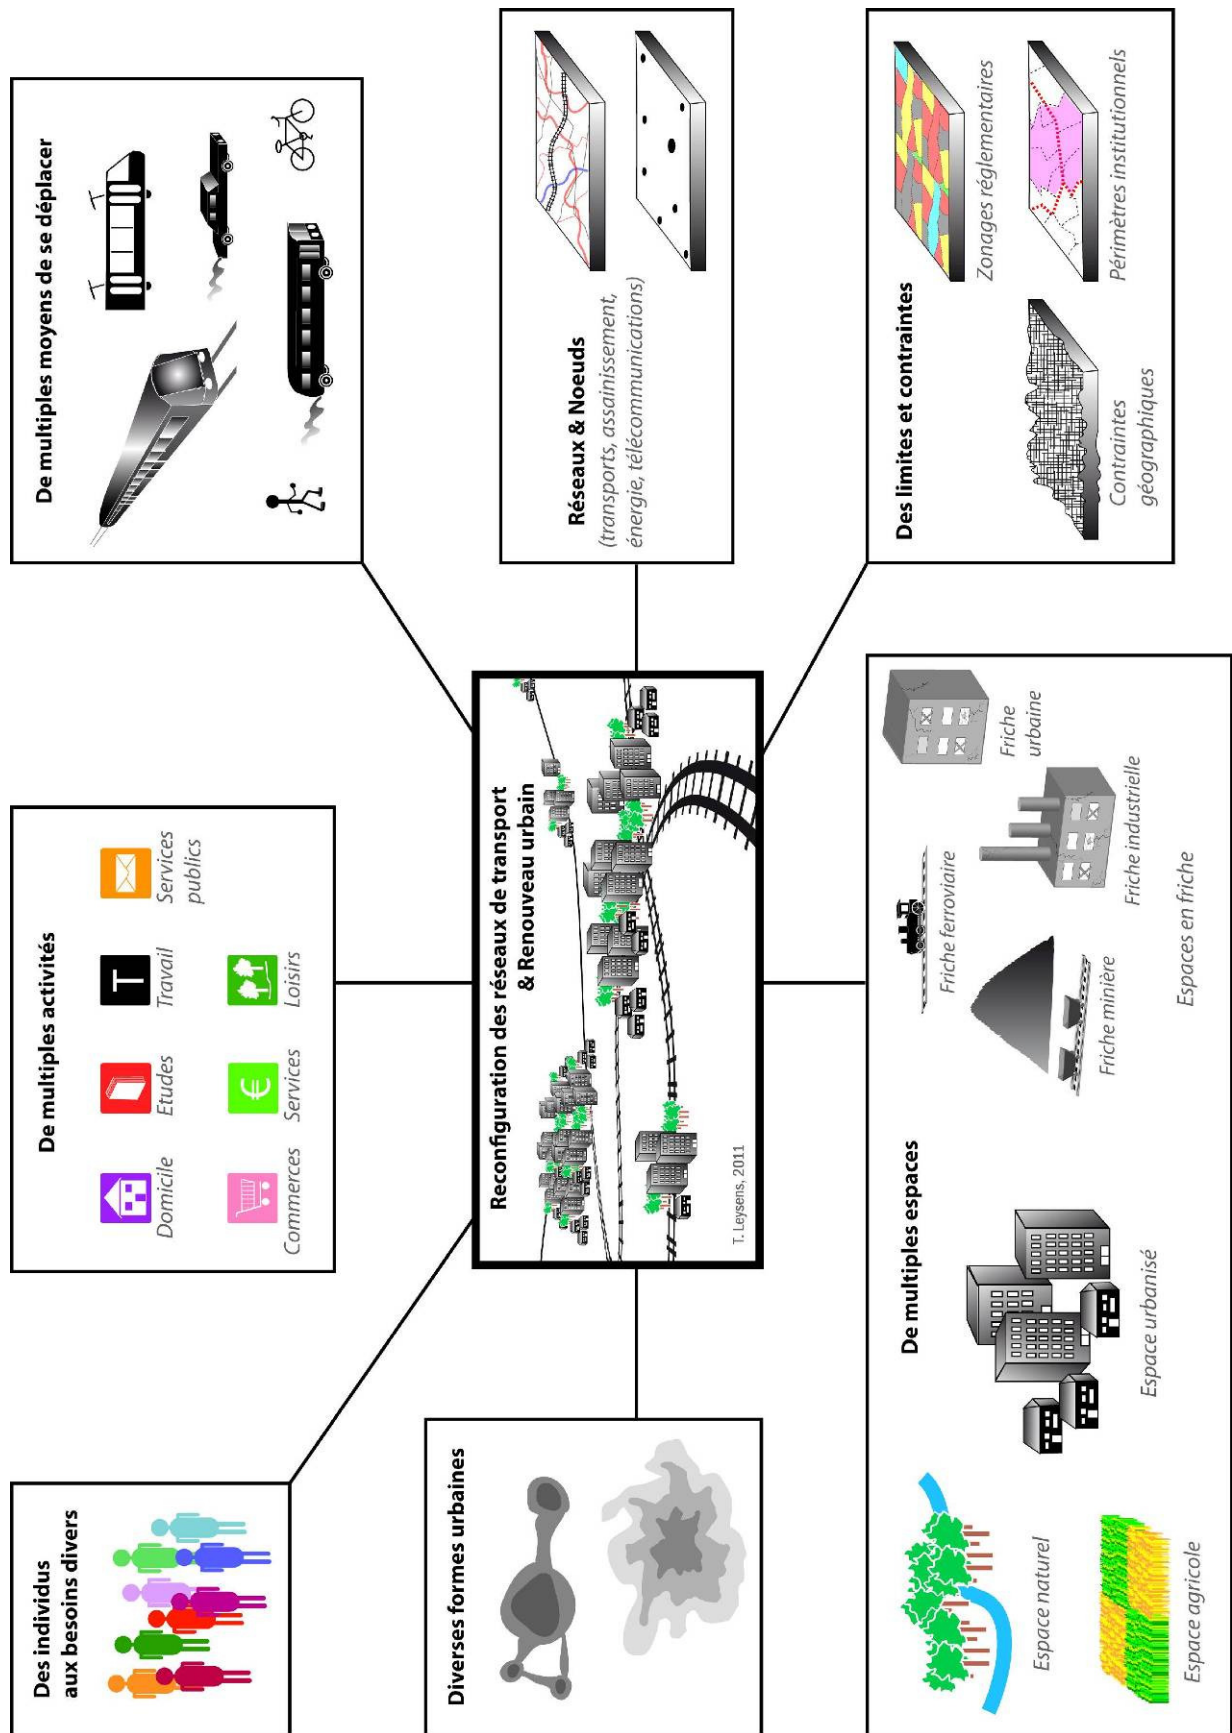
Reconfiguration des réseaux de transport & Renouveau urbain

T. Leysens, 2011

De multiples moyens de se déplacer

Réseaux & Noeuds
(transports, assainissement, énergie, télécommunications)

Des limites et contraintes

Zonages réglementaires

Périmètres institutionnels

Contraintes géographiques

De multiples activités

Domicile

Etudes

Travail

Services publics

Commerces

Services

Loisirs

Des individus aux besoins divers

Diverses formes urbaines

De multiples espaces

Espace naturel

Espace agricole

Espace urbanisé

Friche minière

Friche ferroviaire

Friche industrielle

Friche urbaine

Espaces en friche